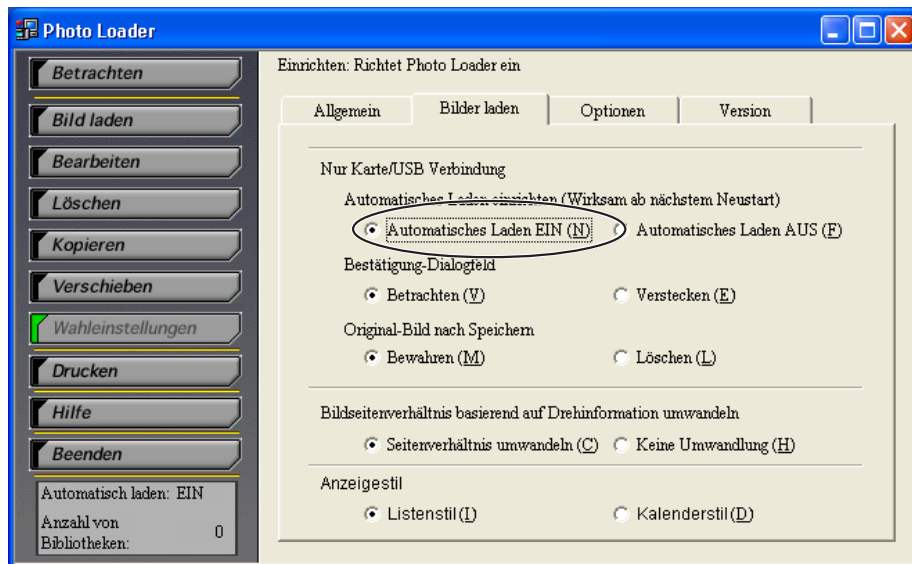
Photo Loader

Betrachten
Bild laden
Bearbeiten
Löschen
Kopieren
Verschieben
Wahleinstellungen
Drucken
Hilfe
Beenden

Automatisch laden: EIN
Anzahl von Bibliotheken: 0

Einrichten: Richtet Photo Loader ein

Allgemein | Bilder laden | Optionen | Version

Nur Karte/USB Verbindung

Automatisches Laden einrichten (Wirksam ab nächstem Neustart)
Automatisches Laden EIN (N)
Automatisches Laden AUS (F)

Bestätigung-Dialogfeld
Betrachten (V)
Verstecken (E)

Original-Bild nach Speichern
Bewahren (M)
Löschen (L)

Bildseitenverhältnis basierend auf Drehinformation umwandeln
Seitenverhältnis umwandeln (C)
Keine Umwandlung (H)

Anzeigestil
Listenstil (I)
Kalenderstil (D)